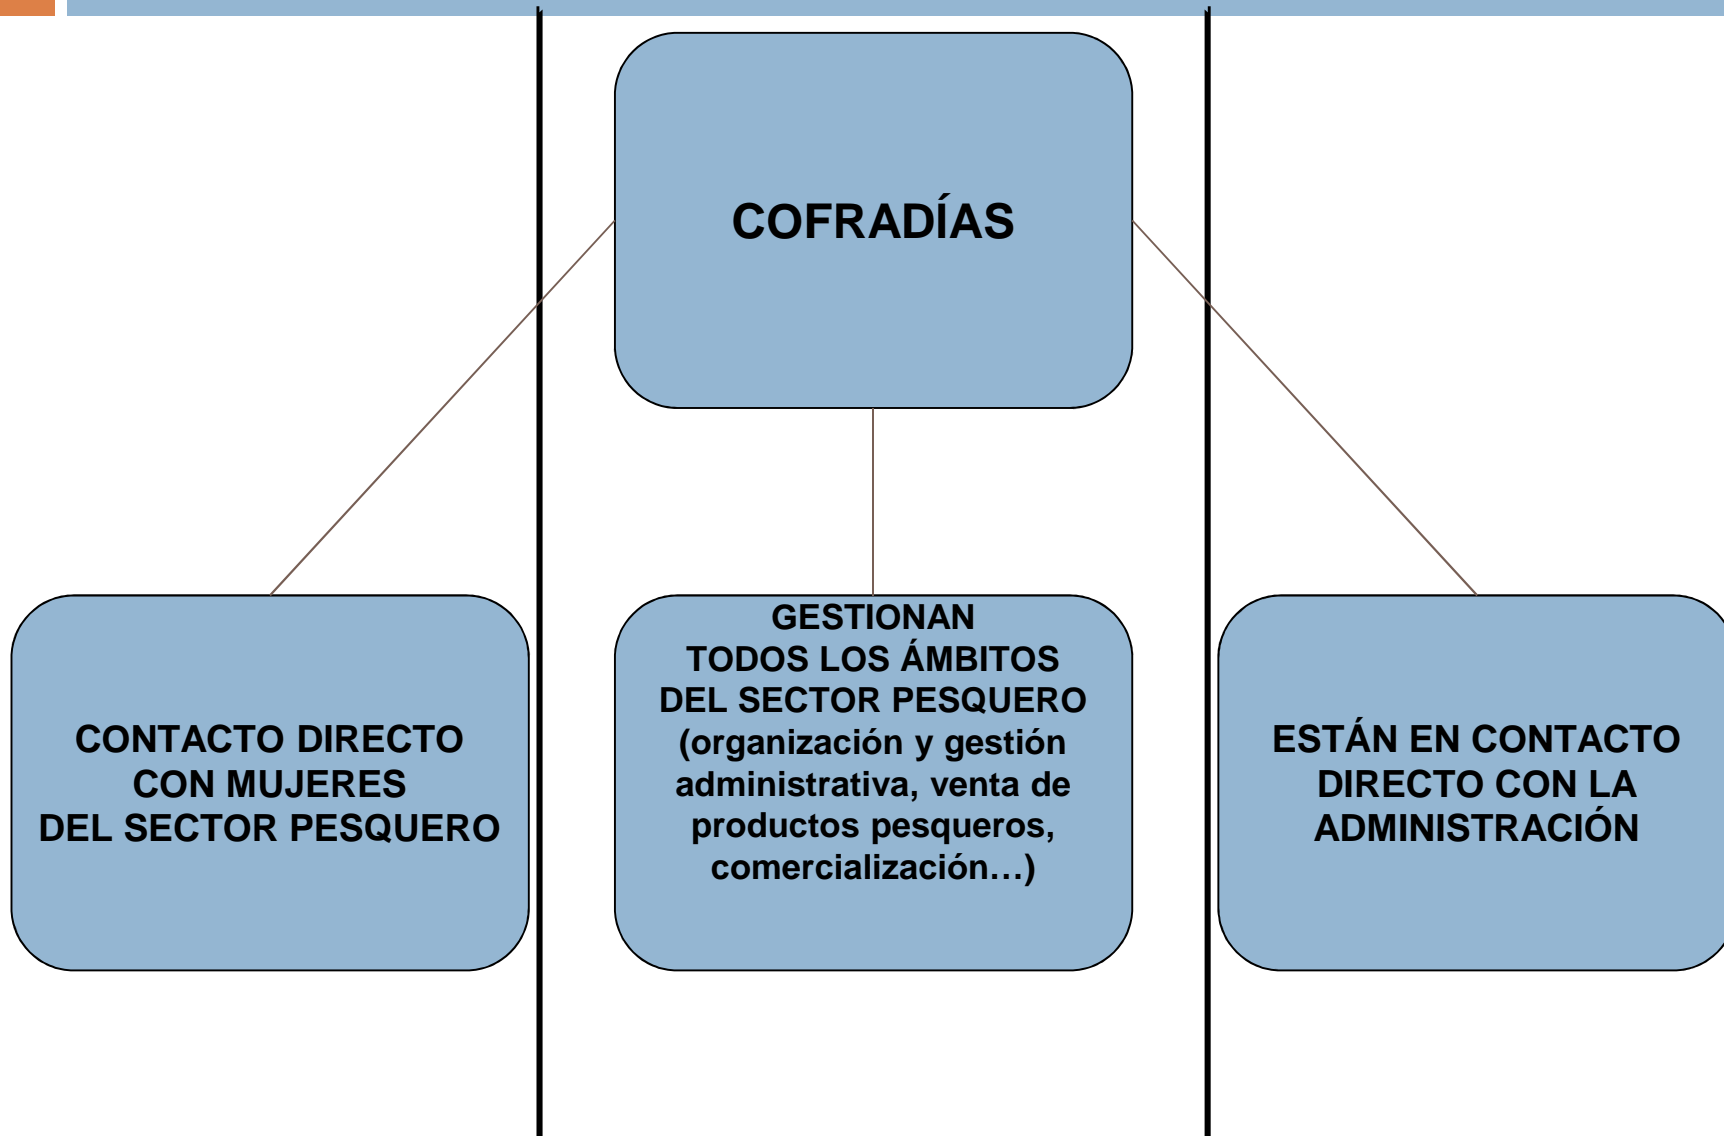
COFRADÍAS

CONTACTO DIRECTO CON MUJERES DEL SECTOR PESQUERO

GESTIONAN TODOS LOS ÁMBITOS DEL SECTOR PESQUERO (organización y gestión administrativa, venta de productos pesqueros, comercialización…)

ESTÁN EN CONTACTO DIRECTO CON LA ADMINISTRACIÓN